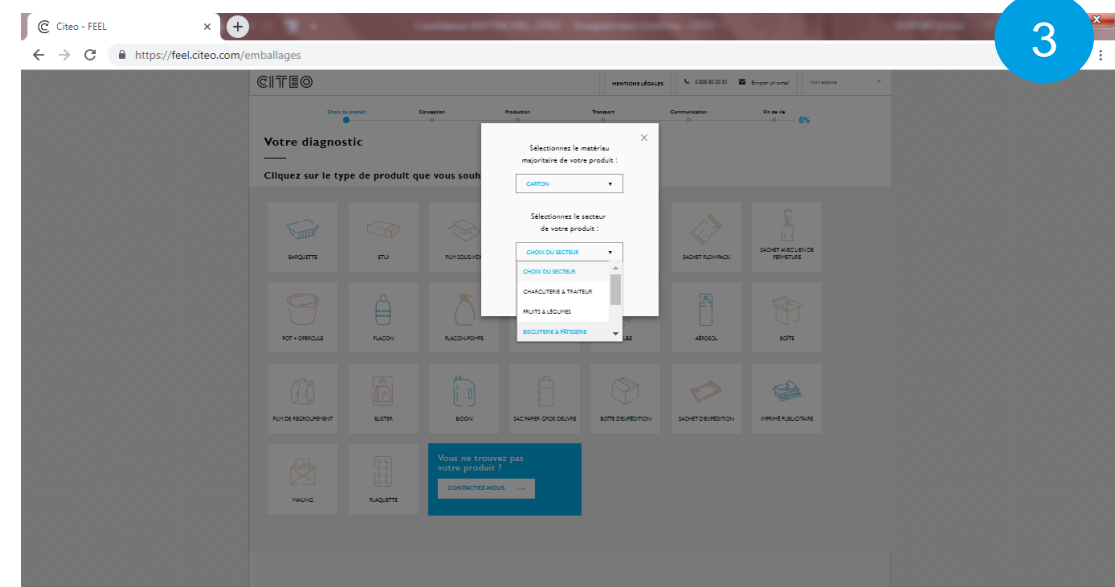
Citeo - FEEL

https://feel.citeo.com/emballages

3

CITEO

MENTIONS LÉGALES

0 808 80 00 50

Envoyer un email

Mon espace

Choix du produit

Conception

Production

Transport

Communication

Fin de vie

0%

Votre diagnostic

Cliquez sur le type de produit que vous souh

Sélectionnez le matériau majoritaire de votre produit :

CARTON

Sélectionnez le secteur de votre produit :

CHOIX DU SECTEUR

CHOIX DU SECTEUR

CHARCUTERIE & TRAITEUR

FRUITS & LÉGUMES

BISCUITERIE & PÂTISSERIE

BARQUETTE

ETUI

FILM SOUS-VIDE

SACHET FLOWPACK

SACHET AVEC LIEN DE FERMETURE

POT + OPERCULE

FLACON

FLACON-POMPE

AÉROSOL

BOÎTE

FILM DE REGROUPEMENT

BLISTER

BIDON

SAC PAPIER GROS DÉLIVRÉ

BOÎTE D'EXPÉDITION

SACHET D'EXPÉDITION

IMPRIMÉ PUBLICITAIRE

MAILING

PLAQUETTE

Vous ne trouvez pas votre produit ?

CONTACTEZ-NOUS